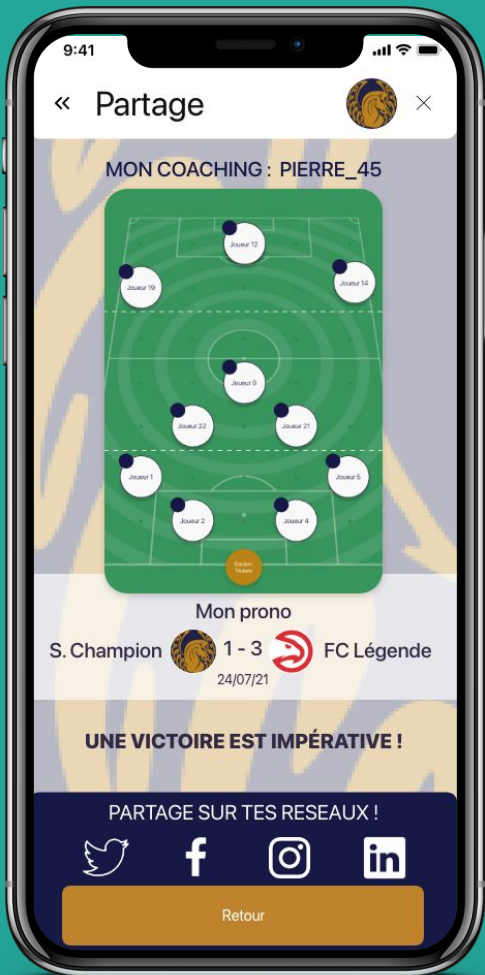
9:41

« Partage ×

MON COACHING : PIERRE_45

Joueur 12

Joueur 19

Joueur 14

Joueur 9

Joueur 22

Joueur 21

Joueur 1

Joueur 6

Joueur 2

Joueur 4

Gardien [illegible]

Mon prono

S. Champion 1 - 3 FC Légende

24/07/21

UNE VICTOIRE EST IMPÉRATIVE !

PARTAGE SUR TES RESEAUX !

Retour